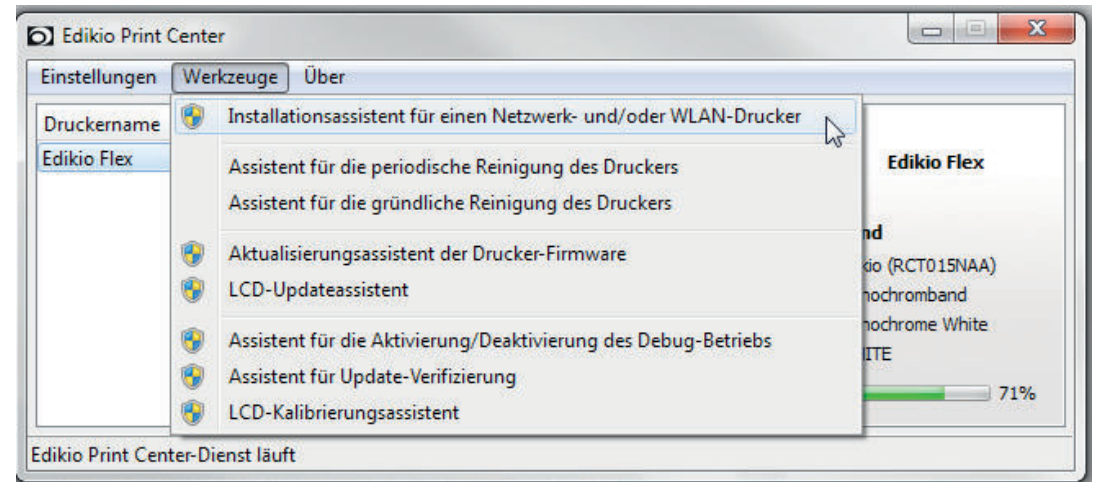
Edikio Print Center

Einstellungen Werkzeuge Über

Druckername
Edikio Flex

Installationsassistent für einen Netzwerk- und/oder WLAN-Drucker

Assistent für die periodische Reinigung des Druckers
Assistent für die gründliche Reinigung des Druckers

Aktualisierungsassistent der Drucker-Firmware
LCD-Updateassistent

Assistent für die Aktivierung/Deaktivierung des Debug-Betriebs
Assistent für Update-Verifizierung
LCD-Kalibrierungsassistent

Edikio Flex

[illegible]nd
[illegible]io (RCT015NAA)
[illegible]nochromband
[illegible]nochrome White
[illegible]ITE
71%

Edikio Print Center-Dienst läuft